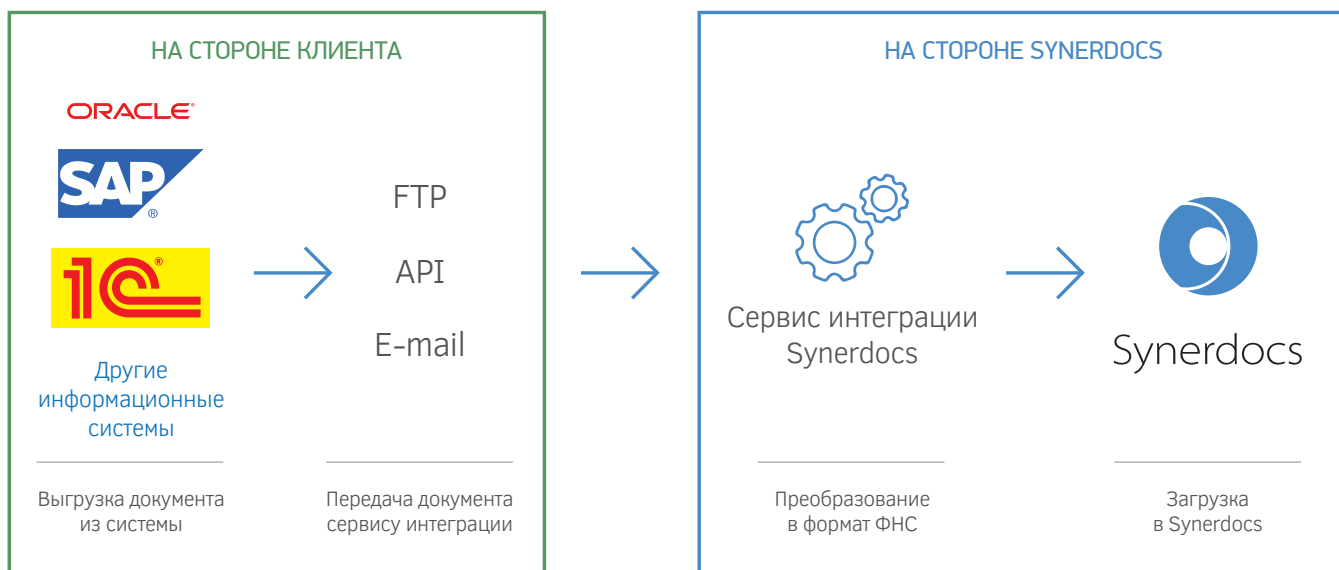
НА СТОРОНЕ КЛИЕНТА

ORACLE

SAP

1С

Другие информационные системы

Выгрузка документа из системы

FTP

API

E-mail

Передача документа сервису интеграции

НА СТОРОНЕ SYNERDOCS

Сервис интеграции Synerdocs

Преобразование в формат ФНС

Synerdocs

Загрузка в Synerdocs